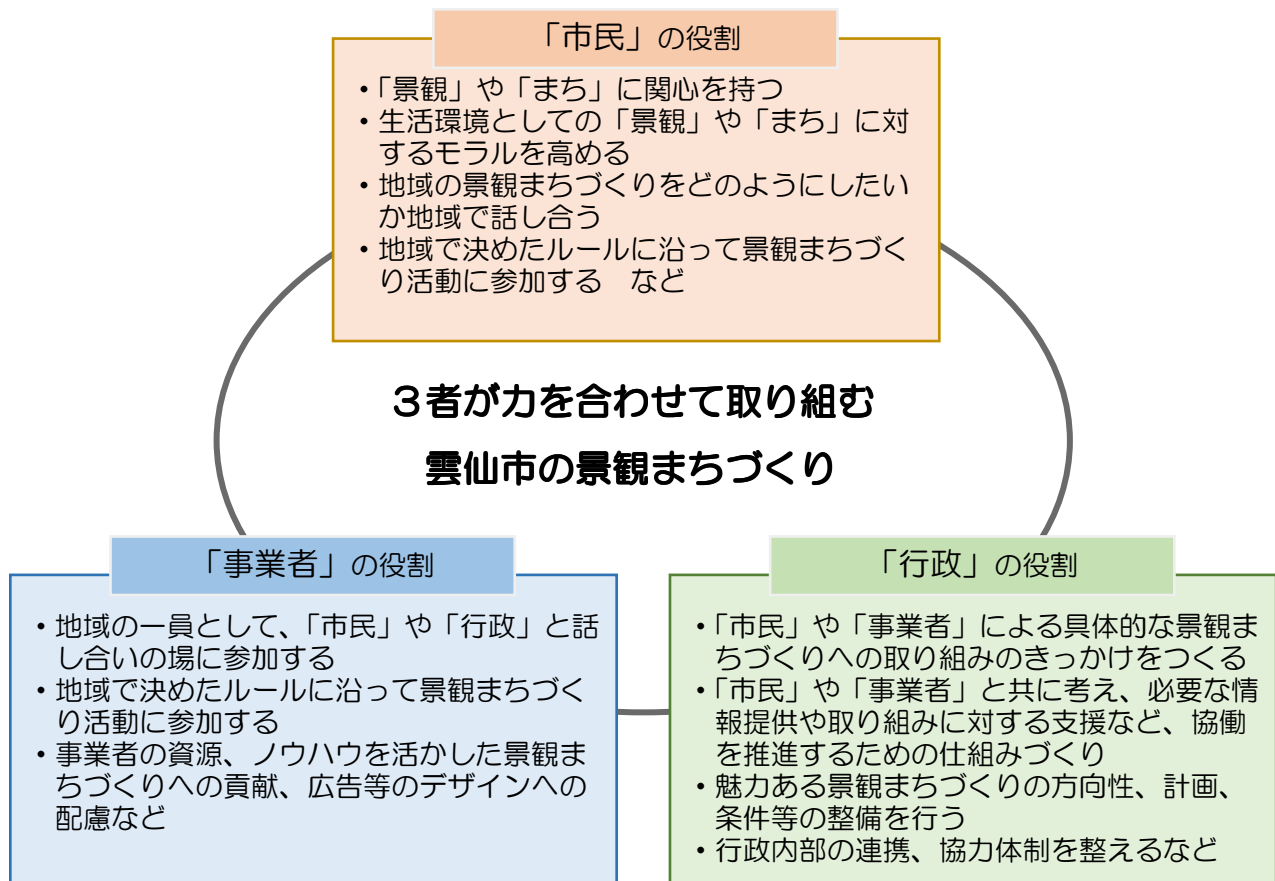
「市民」の役割

・「景観」や「まち」に関心を持つ
・生活環境としての「景観」や「まち」に対するモラルを高める
・地域の景観まちづくりをどのようにしたいか地域で話し合う
・地域で決めたルールに沿って景観まちづくり活動に参加する　など

３者が力を合わせて取り組む
雲仙市の景観まちづくり

「事業者」の役割

・地域の一員として、「市民」や「行政」と話し合いの場に参加する
・地域で決めたルールに沿って景観まちづくり活動に参加する
・事業者の資源、ノウハウを活かした景観まちづくりへの貢献、広告等のデザインへの配慮など

「行政」の役割

・「市民」や「事業者」による具体的な景観まちづくりへの取り組みのきっかけをつくる
・「市民」や「事業者」と共に考え、必要な情報提供や取り組みに対する支援など、協働を推進するための仕組みづくり
・魅力ある景観まちづくりの方向性、計画、条件等の整備を行う
・行政内部の連携、協力体制を整えるなど